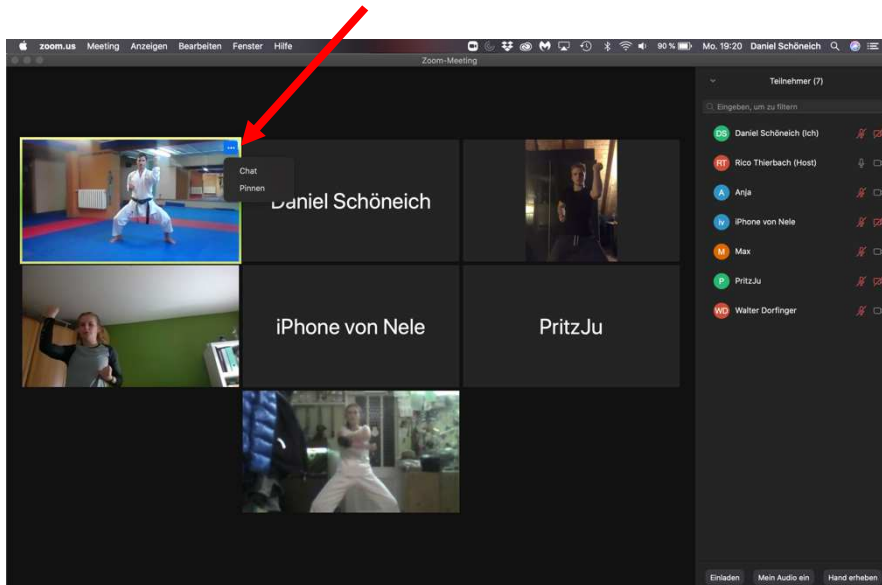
zoom.us Meeting Anzeigen Bearbeiten Fenster Hilfe

90 % Mo. 19:20 Daniel Schöneich

Zoom-Meeting

Chat
Pinnen

Daniel Schöneich

iPhone von Nele

PritzJu

Teilnehmer (7)

Eingeben, um zu filtern

DS Daniel Schöneich (Ich)
RT Rico Thierbach (Host)
A Anja
iv iPhone von Nele
M Max
P PritzJu
WD Walter Dorfinger

Einladen Mein Audio ein Hand erheben